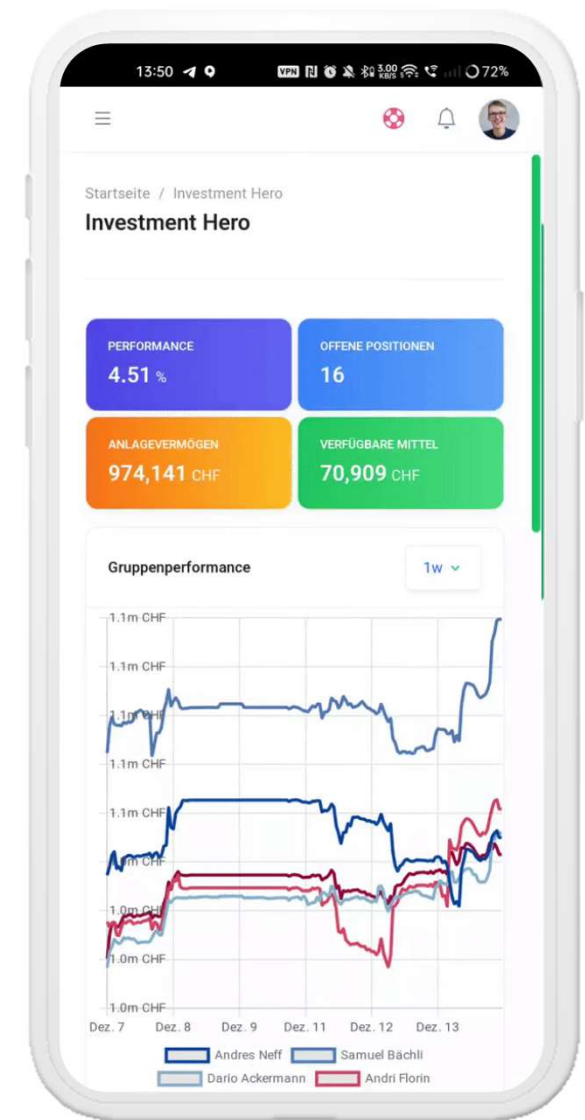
13:50 72%

Startseite / Investment Hero

Investment Hero

PERFORMANCE
4.51 %

OFFENE POSITIONEN
16

ANLAGEVERMÖGEN
974,141 CHF

VERFÜGBARE MITTEL
70,909 CHF

Gruppenperformance

1w

1.1m CHF
1.1m CHF
1.1m CHF
1.1m CHF
1.1m CHF
1.1m CHF
1.0m CHF
1.0m CHF
1.0m CHF

Dez. 7 Dez. 8 Dez. 9 Dez. 11 Dez. 12 Dez. 13

Andres Neff
Samuel Bächli
Dario Ackermann
Andri Florin